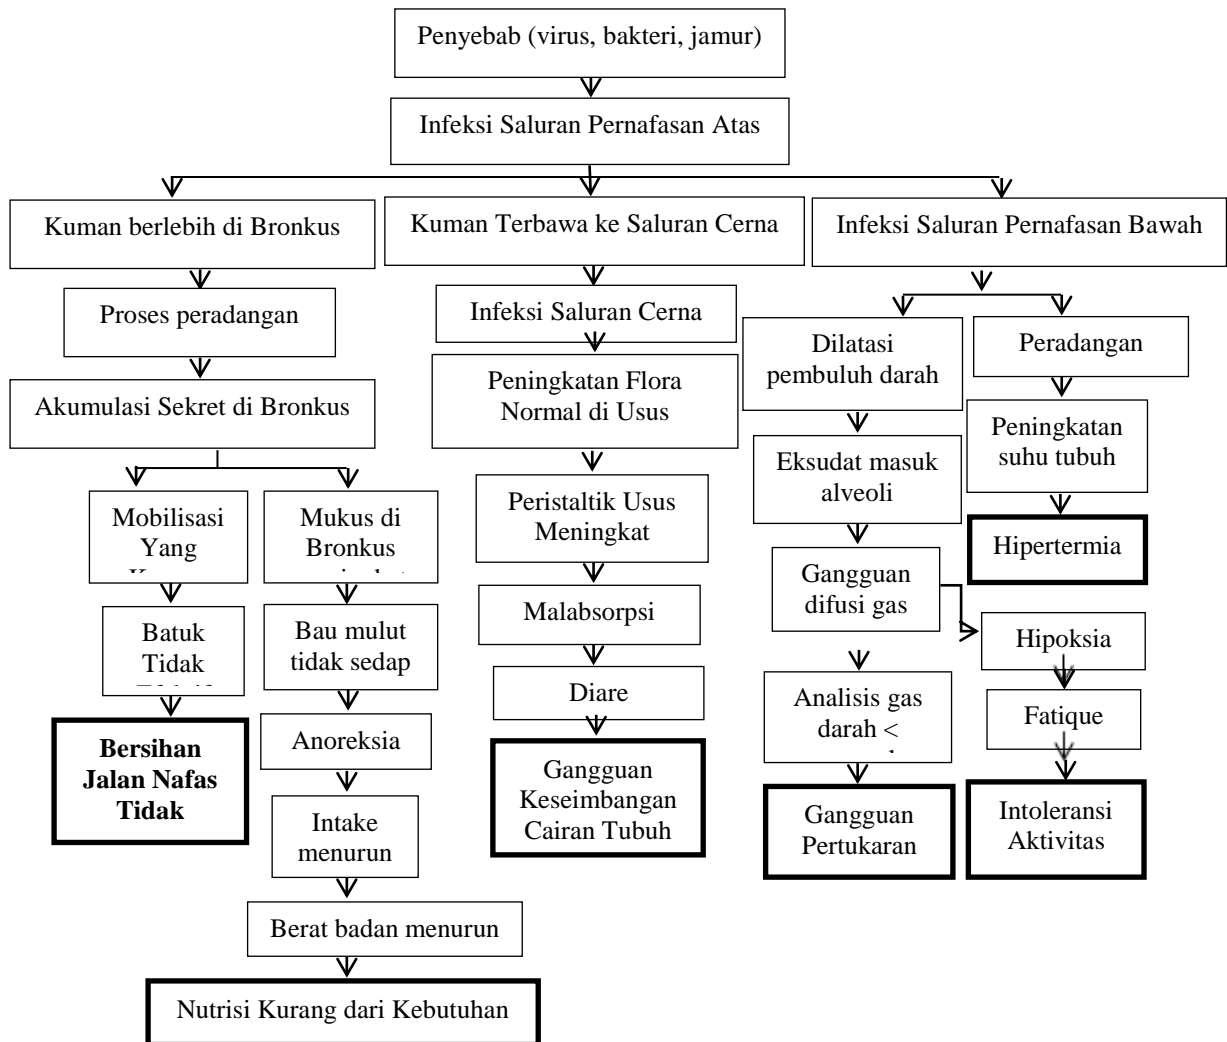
Penyebab (virus, bakteri, jamur)

Infeksi Saluran Pernafasan Atas

Kuman berlebih di Bronkus

Proses peradangan

Akumulasi Sekret di Bronkus

Mobilisasi Yang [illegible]

Batuk Tidak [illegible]

**Bersihan Jalan Nafas Tidak**

Mukus di Bronkus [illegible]

Bau mulut tidak sedap

Anoreksia

Intake menurun

Berat badan menurun

Nutrisi Kurang dari Kebutuhan

Kuman Terbawa ke Saluran Cerna

Infeksi Saluran Cerna

Peningkatan Flora Normal di Usus

Peristaltik Usus Meningkat

Malabsorpsi

Diare

Gangguan Keseimbangan Cairan Tubuh

Infeksi Saluran Pernafasan Bawah

Dilatasi pembuluh darah

Eksudat masuk alveoli

Gangguan difusi gas

Analisis gas darah < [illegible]

Gangguan Pertukaran

Peradangan

Peningkatan suhu tubuh

Hipertermia

Hipoksia

Fatique

Intoleransi Aktivitas